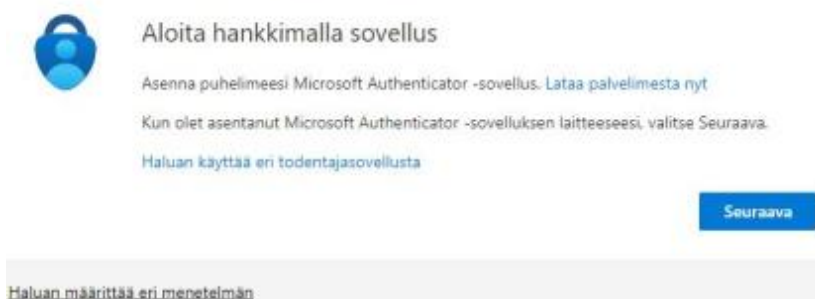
Aloita hankkimalla sovellus

Asenna puhelimeesi Microsoft Authenticator -sovellus. Lataa palvelimesta nyt

Kun olet asentanut Microsoft Authenticator -sovelluksen laitteeseesi, valitse Seuraava.

Haluan käyttää eri todentajasovellusta

Seuraava

Haluan määrittää eri menetelmän